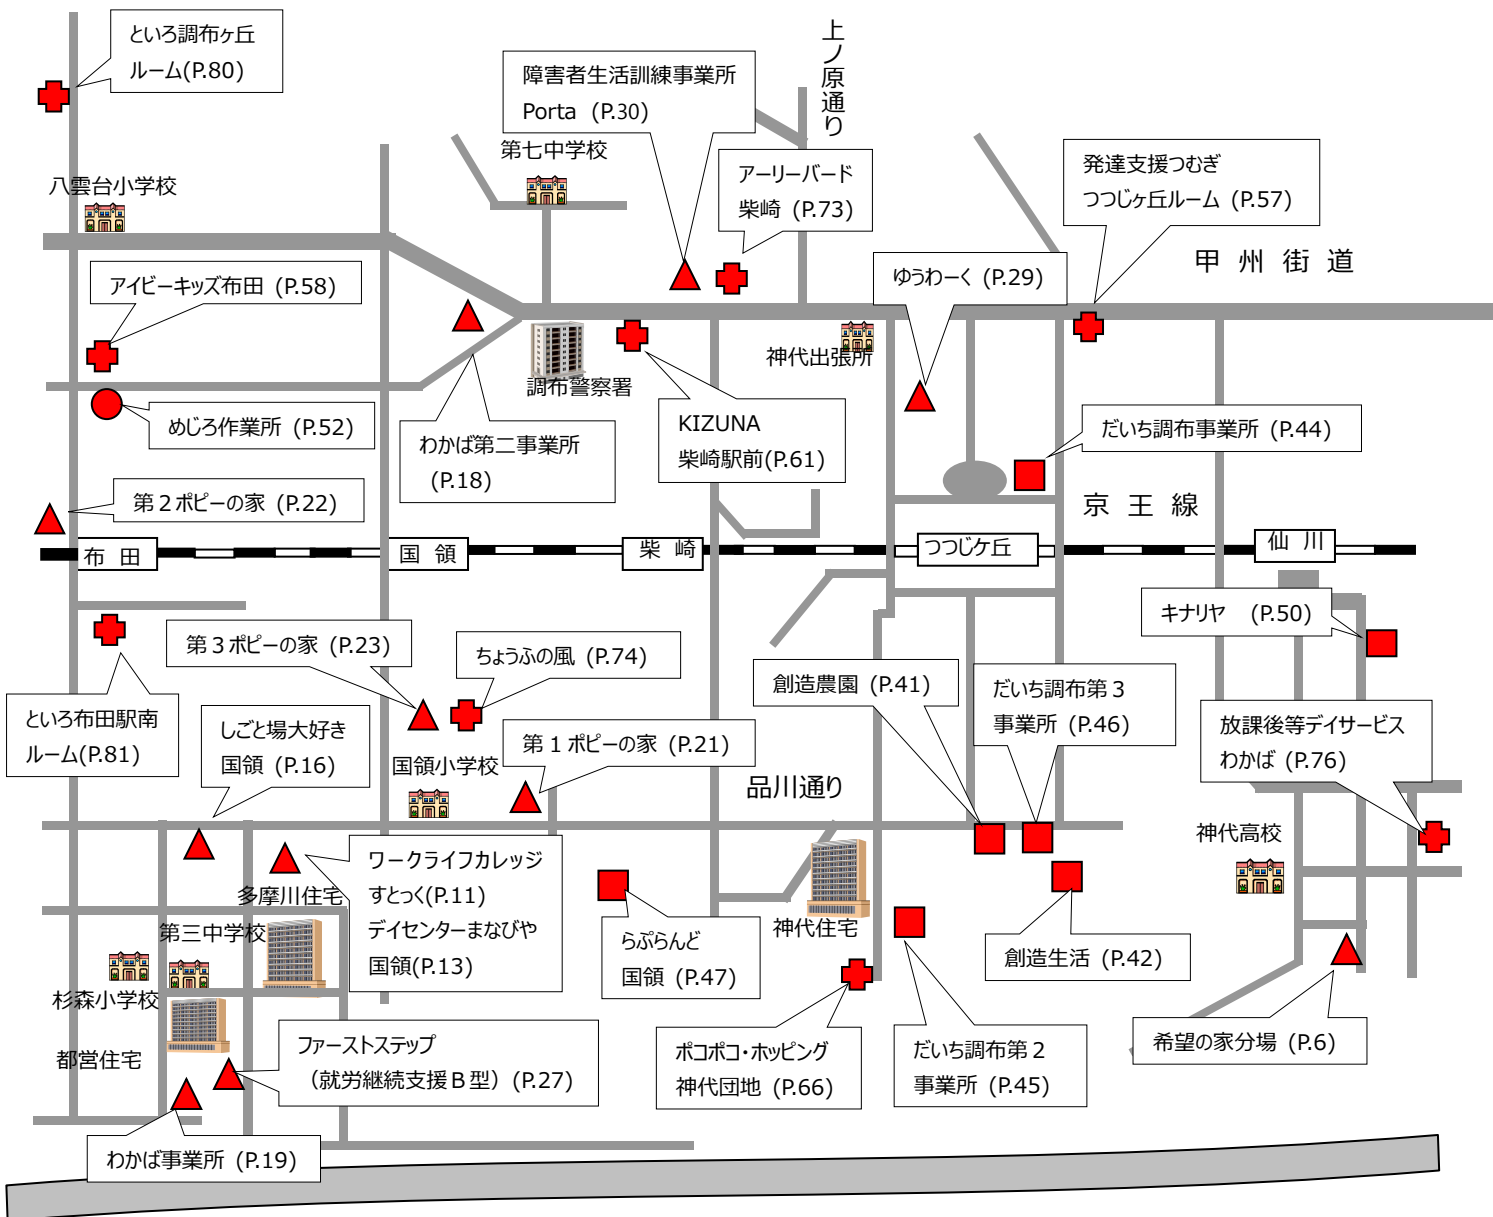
といろ調布ヶ丘ルーム(P.80)

上ノ原通り

障害者生活訓練事業所 Porta（P.30）

第七中学校

八雲台小学校

アーリーバード 柴崎（P.73）

発達支援つむぎ つつじヶ丘ルーム（P.57）

甲 州 街 道

ゆうわーく（P.29）

アイビーキッズ布田（P.58）

神代出張所

調布警察署

めじろ作業所（P.52）

わかば第二事業所（P.18）

KIZUNA 柴崎駅前(P.61)

だいち調布事業所（P.44）

京 王 線

第２ポピーの家（P.22）

布 田

国 領

柴 崎

つつじケ丘

仙 川

キナリヤ （P.50）

第３ポピーの家（P.23）

ちょうふの風（P.74）

創造農園（P.41）

だいち調布第３事業所（P.46）

放課後等デイサービス わかば（P.76）

といろ布田駅南ルーム(P.81)

しごと場大好き 国領（P.16）

第１ポピーの家（P.21）

国領小学校

品川通り

神代高校

ワークライフカレッジ すとっく(P.11) デイセンターまなびや 国領(P.13)

多摩川住宅

第三中学校

神代住宅

らぷらんど 国領（P.47）

創造生活（P.42）

杉森小学校

都営住宅

ファーストステップ（就労継続支援Ｂ型）(P.27)

ポコポコ・ホッピング 神代団地（P.66）

だいち調布第２事業所（P.45）

希望の家分場（P.6）

わかば事業所（P.19）